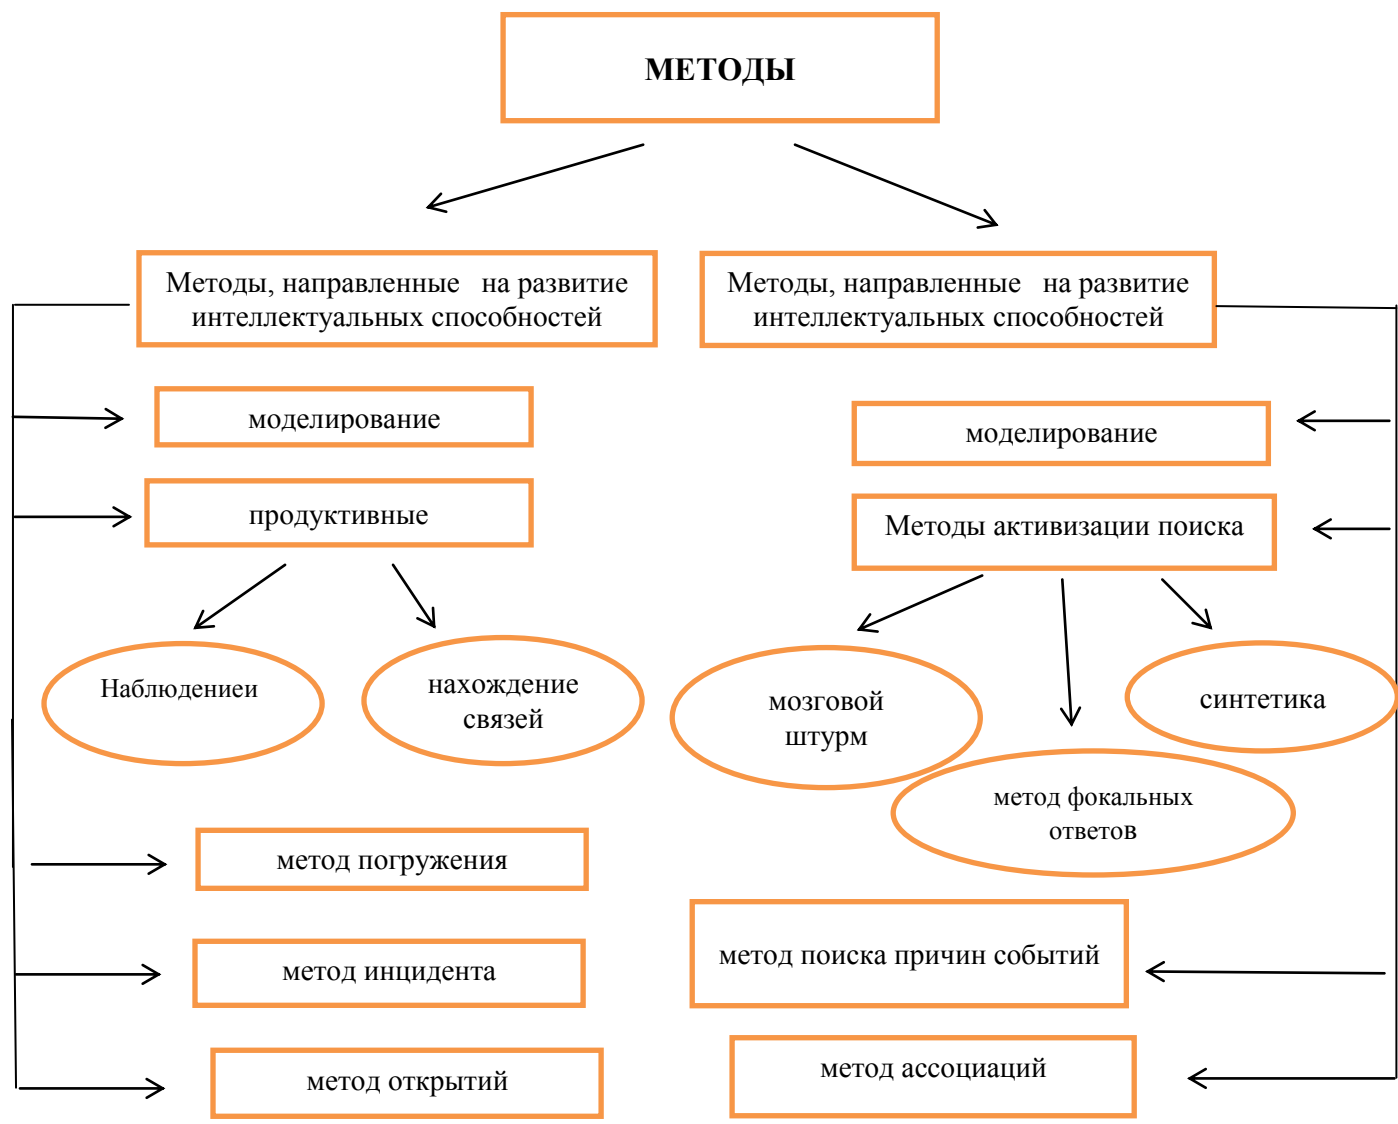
МЕТОДЫ

Методы, направленные на развитие интеллектуальных способностей

Методы, направленные на развитие интеллектуальных способностей

моделирование

продуктивные

Наблюдениеи

нахождение связей

моделирование

Методы активизации поиска

мозговой штурм

синтетика

метод фокальных ответов

метод погружения

метод инцидента

метод открытий

метод поиска причин событий

метод ассоциаций